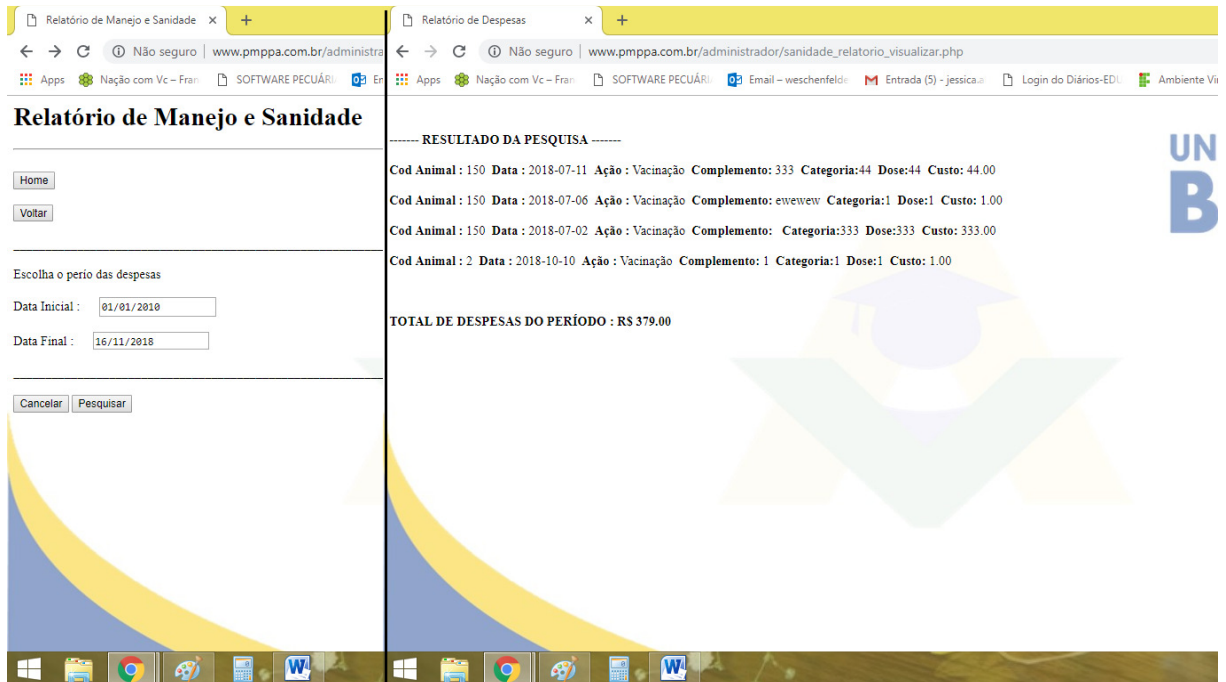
Relatório de Manejo e Sanidade ×
+
Não seguro | www.pmppa.com.br/administra
Apps Nação com Vc – Fran SOFTWARE PECUÁRI En

Relatório de Manejo e Sanidade

Home

Voltar

Escolha o perio das despesas

Data Inicial : 01/01/2010

Data Final : 16/11/2018

Cancelar Pesquisar

Relatório de Despesas ×
+
Não seguro | www.pmppa.com.br/administrador/sanidade_relatorio_visualizar.php
Apps Nação com Vc – Fran SOFTWARE PECUÁRI Email – weschenfelde Entrada (5) - jessica.a Login do Diários-EDU Ambiente Vi

------- RESULTADO DA PESQUISA -------

Cod Animal : 150 Data : 2018-07-11 Ação : Vacinação Complemento: 333 Categoria:44 Dose:44 Custo: 44.00

Cod Animal : 150 Data : 2018-07-06 Ação : Vacinação Complemento: ewewew Categoria:1 Dose:1 Custo: 1.00

Cod Animal : 150 Data : 2018-07-02 Ação : Vacinação Complemento: Categoria:333 Dose:333 Custo: 333.00

Cod Animal : 2 Data : 2018-10-10 Ação : Vacinação Complemento: 1 Categoria:1 Dose:1 Custo: 1.00

TOTAL DE DESPESAS DO PERÍODO : R$ 379.00

UN
B